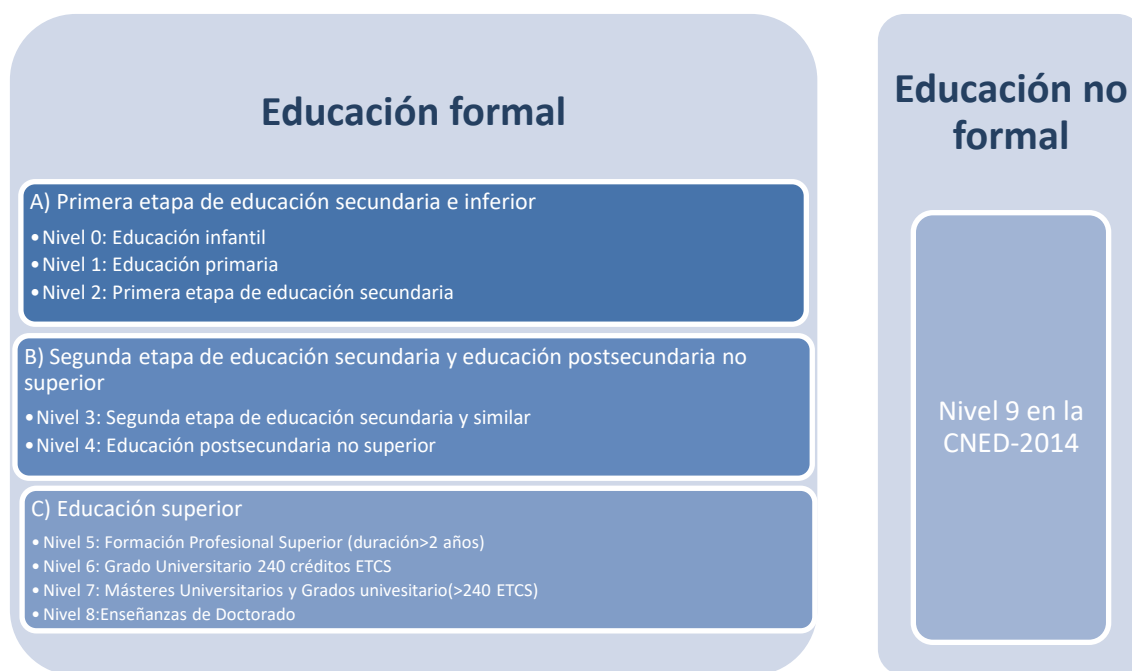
Educación formal

A) Primera etapa de educación secundaria e inferior
• Nivel 0: Educación infantil
• Nivel 1: Educación primaria
• Nivel 2: Primera etapa de educación secundaria

B) Segunda etapa de educación secundaria y educación postsecundaria no superior
• Nivel 3: Segunda etapa de educación secundaria y similar
• Nivel 4: Educación postsecundaria no superior

C) Educación superior
• Nivel 5: Formación Profesional Superior (duración>2 años)
• Nivel 6: Grado Universitario 240 créditos ETCS
• Nivel 7: Másteres Universitarios y Grados univesitario(>240 ETCS)
• Nivel 8:Enseñanzas de Doctorado

Educación no formal

Nivel 9 en la CNED-2014